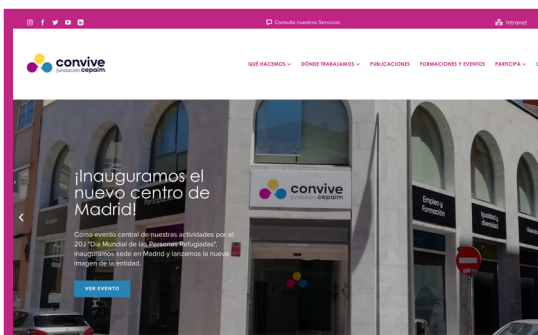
Consulta nuestros Servicios

Intranet

convive
fundación cepaim

QUÉ HACEMOS
DÓNDE TRABAJAMOS
PUBLICACIONES
FORMACIONES Y EVENTOS
PARTICIPA

¡Inauguramos el nuevo centro de Madrid!

Como evento central de nuestras actividades por el 20J "Día Mundial de las Personas Refugiadas", inauguramos sede en Madrid y lanzamos la nueva imagen de la entidad.

VER EVENTO

convive
fundación cepaim

Empleo y formación

Igualdad y diversidad